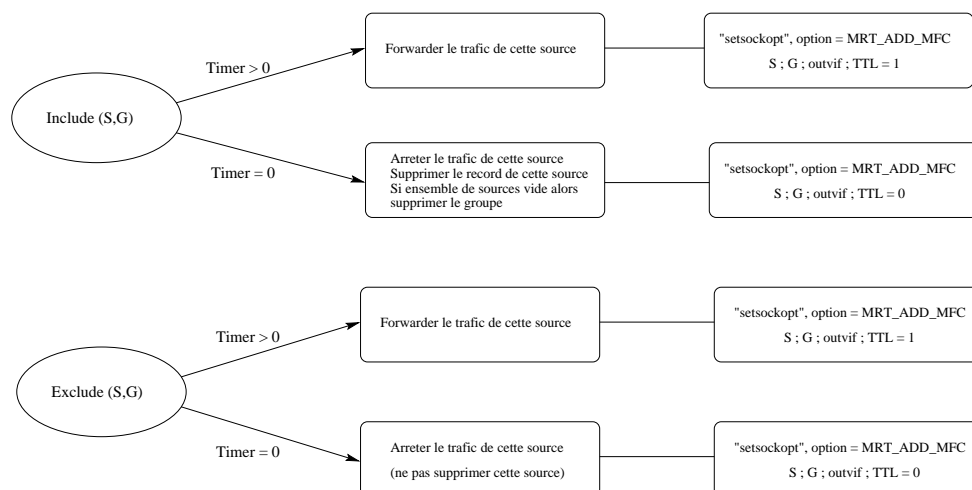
Include (S,G)

Timer > 0

Forwarder le trafic de cette source

"setsockopt", option = MRT_ADD_MFC
S ; G ; outvif ; TTL = 1

Timer = 0

Arreter le trafic de cette source
Supprimer le record de cette source
Si ensemble de sources vide alors supprimer le groupe

"setsockopt", option = MRT_ADD_MFC
S ; G ; outvif ; TTL = 0

Exclude (S,G)

Timer > 0

Forwarder le trafic de cette source

"setsockopt", option = MRT_ADD_MFC
S ; G ; outvif ; TTL = 1

Timer = 0

Arreter le trafic de cette source
(ne pas supprimer cette source)

"setsockopt", option = MRT_ADD_MFC
S ; G ; outvif ; TTL = 0